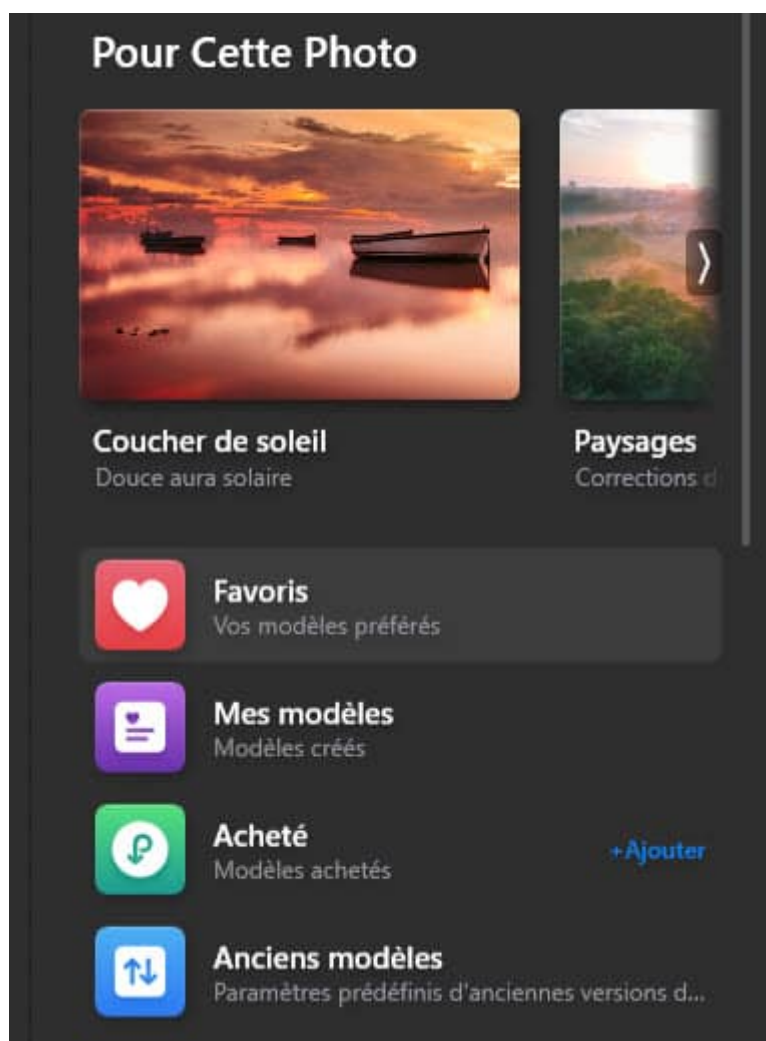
Pour Cette Photo

Coucher de soleil
Douce aura solaire

Paysages
Corrections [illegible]

Favoris
Vos modèles préférés

Mes modèles
Modèles créés

Acheté
Modèles achetés
+Ajouter

Anciens modèles
Paramètres prédéfinis d'anciennes versions d...